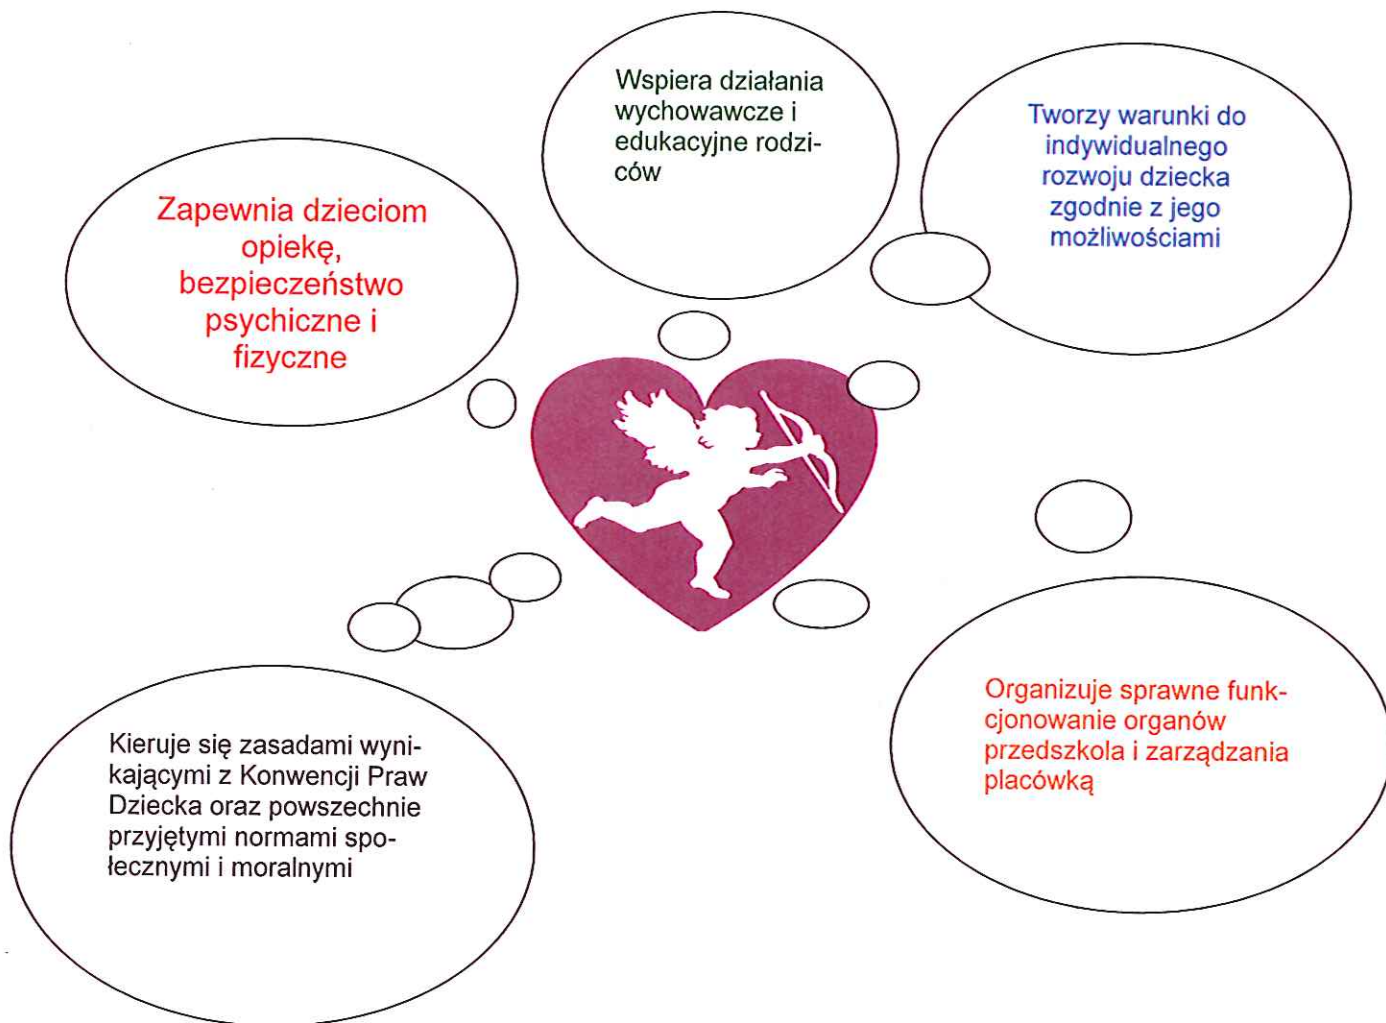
Wspiera działania wychowawcze i edukacyjne rodziców

Tworzy warunki do indywidualnego rozwoju dziecka zgodnie z jego możliwościami

Zapewnia dzieciom opiekę, bezpieczeństwo psychiczne i fizyczne

Kieruje się zasadami wynikającymi z Konwencji Praw Dziecka oraz powszechnie przyjętymi normami społecznymi i moralnymi

Organizuje sprawne funkcjonowanie organów przedszkola i zarządzania placówką